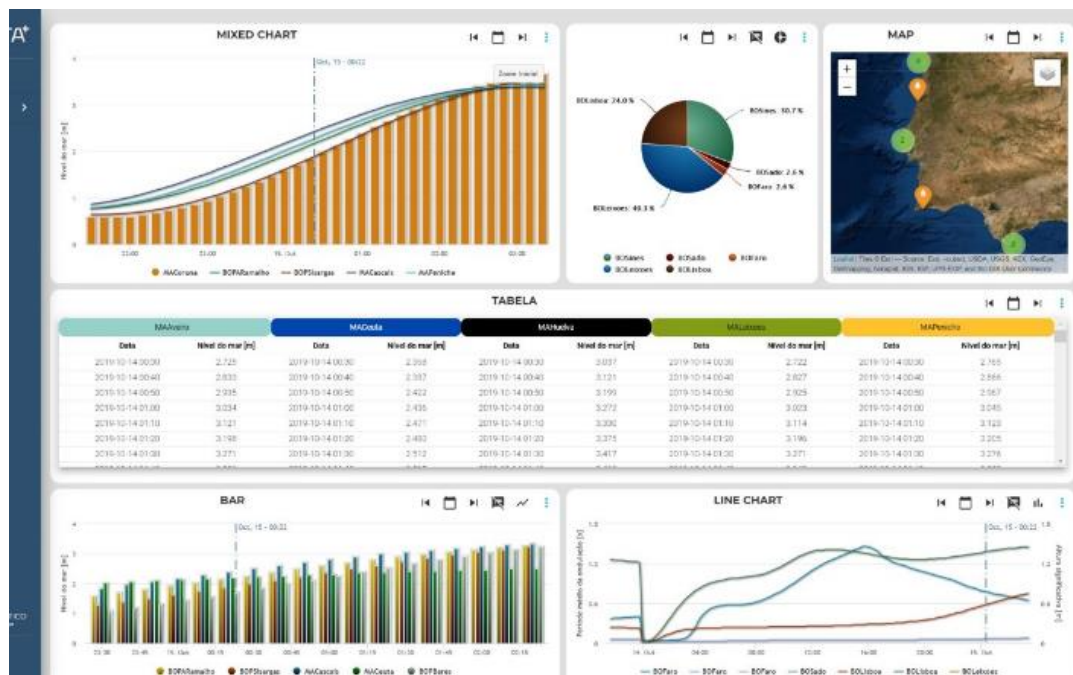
TA⁺

MIXED CHART

Qua, 15 - 00:22

Zoom Inicial

Nível do mar [m]

4
3
2
1
0

22:00
23:00
15. Out
01:00
02:00
03:00

MACoruna — BOPARamalho — BOPSlsergas — MACascais — MAPeniche

BOLisboa: 24.0 %
BOSines: 30.7 %
BOSado: 2.6 %
BOFaro: 2.6 %
BOLeixoes: 40.3 %

BOSines
BOSado
BOFaro
BOLeixoes
BOLisboa

MAP

Leaflet | Tiles © Esri — Source: Esri, i-cubed, USDA, USGS, AEX, GeoEye, Getmapping, Aerogrid, IGN, IGP, UPR-EGP, and the GIS User Community

TABELA

| MAAveiro | | MACeuta | | MAHuelva | | MALisboa | | MAPeniche | |
|---|---|---|---|---|---|---|---|---|---|
| Data | Nível do mar [m] | Data | Nível do mar [m] | Data | Nível do mar [m] | Data | Nível do mar [m] | Data | Nível do mar [m] |
| 2019-10-14 00:30 | 2.725 | 2019-10-14 00:30 | 2.358 | 2019-10-14 00:30 | 3.037 | 2019-10-14 00:30 | 2.722 | 2019-10-14 00:30 | 2.765 |
| 2019-10-14 00:40 | 2.833 | 2019-10-14 00:40 | 2.337 | 2019-10-14 00:40 | 3.121 | 2019-10-14 00:40 | 2.827 | 2019-10-14 00:40 | 2.866 |
| 2019-10-14 00:50 | 2.935 | 2019-10-14 00:50 | 2.422 | 2019-10-14 00:50 | 3.199 | 2019-10-14 00:50 | 2.925 | 2019-10-14 00:50 | 2.957 |
| 2019-10-14 01:00 | 3.034 | 2019-10-14 01:00 | 2.436 | 2019-10-14 01:00 | 3.272 | 2019-10-14 01:00 | 3.023 | 2019-10-14 01:00 | 3.045 |
| 2019-10-14 01:10 | 3.121 | 2019-10-14 01:10 | 2.477 | 2019-10-14 01:10 | 3.330 | 2019-10-14 01:10 | 3.114 | 2019-10-14 01:10 | 3.123 |
| 2019-10-14 01:20 | 3.198 | 2019-10-14 01:20 | 2.480 | 2019-10-14 01:20 | 3.375 | 2019-10-14 01:20 | 3.196 | 2019-10-14 01:20 | 3.205 |
| 2019-10-14 01:30 | 3.271 | 2019-10-14 01:30 | 2.512 | 2019-10-14 01:30 | 3.417 | 2019-10-14 01:30 | 3.271 | 2019-10-14 01:30 | 3.278 |

BAR

Qua, 15 - 00:22

Nível do mar [m]

4
3
2
1
0

BOPARamalho
BOPSlsergas
MACascais
MACeuta
BOPBares

LINE CHART

Qua, 15 - 00:22

Período médio da ondulação [s]

Altura significativa [m]

1.8
1.2
0.6
0

14. Out

BOFaro — BOFaro — BOFaro — BOSado — BOLisboa — BOLisboa — BOLeixoes